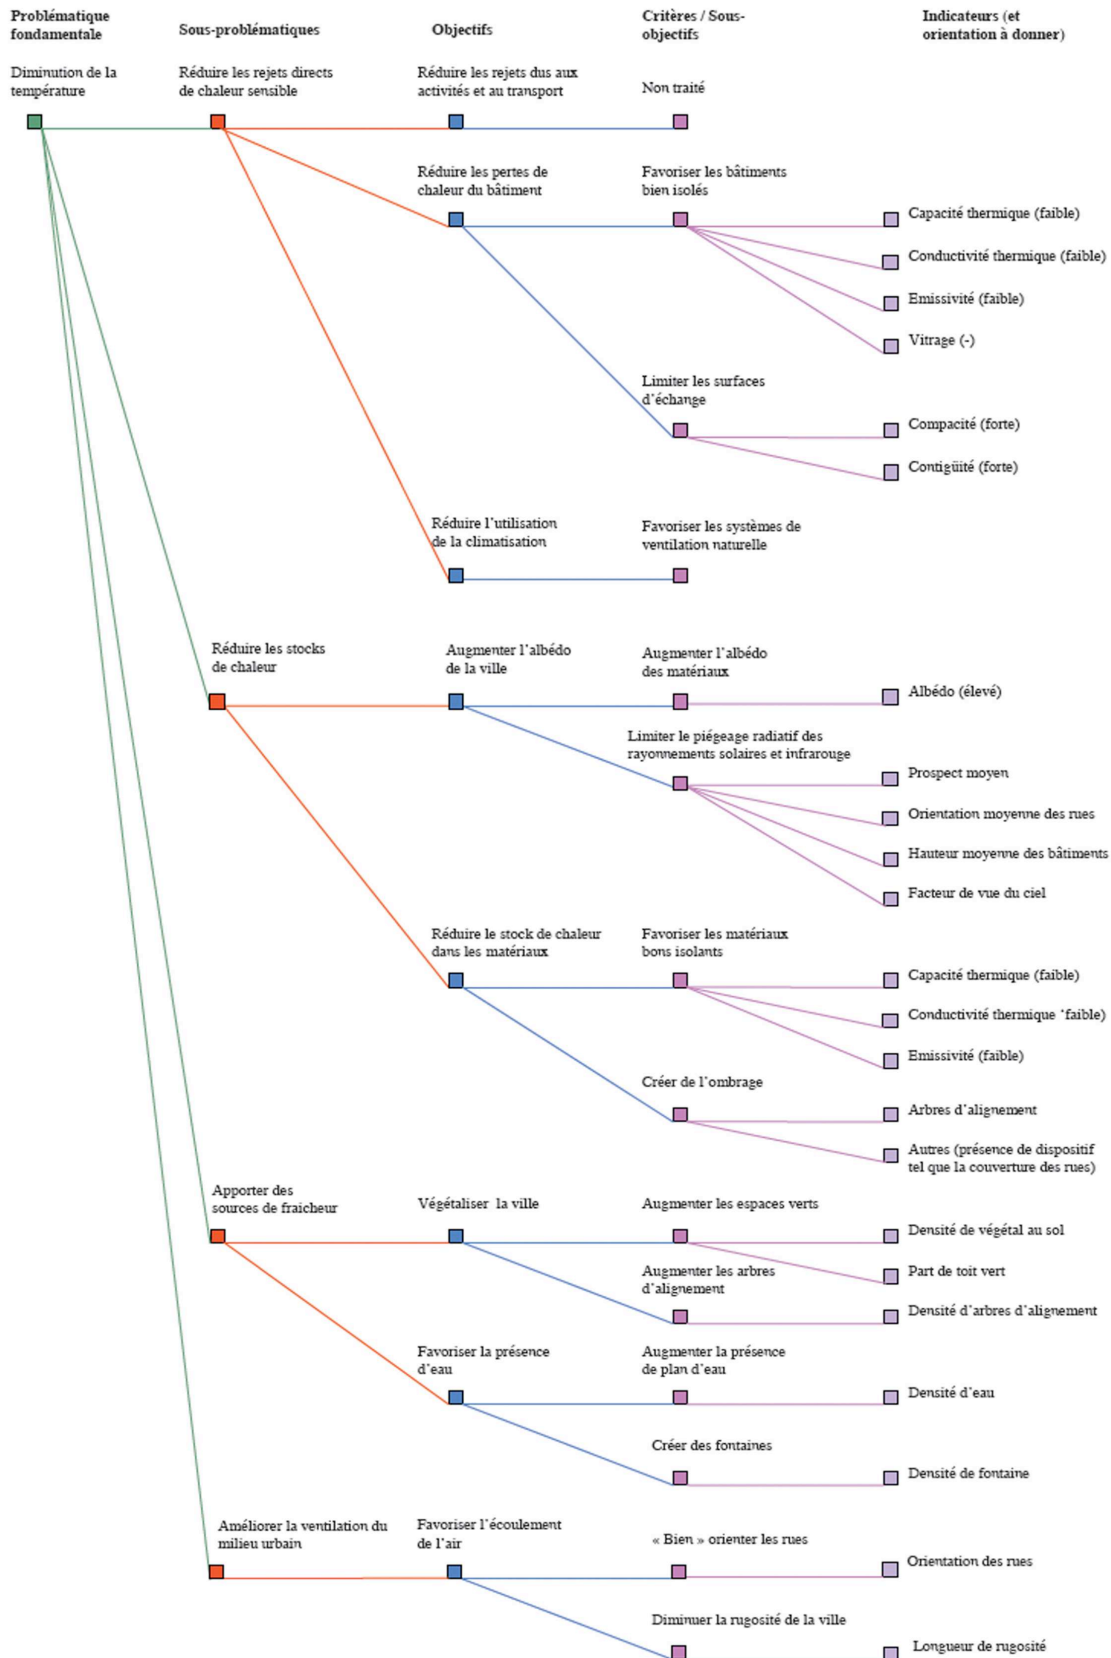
Problématique fondamentale

Sous-problématiques

Objectifs

Critères / Sous-objectifs

Indicateurs (et orientation à donner)

Diminution de la température

Réduire les rejets directs de chaleur sensible

Réduire les rejets dus aux activités et au transport

Non traité

Réduire les pertes de chaleur du bâtiment

Favoriser les bâtiments bien isolés

Capacité thermique (faible)

Conductivité thermique (faible)

Emissivité (faible)

Vitrage (-)

Limiter les surfaces d'échange

Compacité (forte)

Contigüité (forte)

Réduire l'utilisation de la climatisation

Favoriser les systèmes de ventilation naturelle

Réduire les stocks de chaleur

Augmenter l'albédo de la ville

Augmenter l'albédo des matériaux

Albédo (élevé)

Limiter le piégeage radiatif des rayonnements solaires et infrarouge

Prospect moyen

Orientation moyenne des rues

Hauteur moyenne des bâtiments

Facteur de vue du ciel

Réduire le stock de chaleur dans les matériaux

Favoriser les matériaux bons isolants

Capacité thermique (faible)

Conductivité thermique 'faible)

Emissivité (faible)

Créer de l'ombrage

Arbres d'alignement

Autres (présence de dispositif tel que la couverture des rues)

Apporter des sources de fraicheur

Végétaliser la ville

Augmenter les espaces verts

Densité de végétal au sol

Part de toit vert

Augmenter les arbres d'alignement

Densité d'arbres d'alignement

Favoriser la présence d'eau

Augmenter la présence de plan d'eau

Densité d'eau

Créer des fontaines

Densité de fontaine

Améliorer la ventilation du milieu urbain

Favoriser l'écoulement de l'air

« Bien » orienter les rues

Orientation des rues

Diminuer la rugosité de la ville

Longueur de rugosité